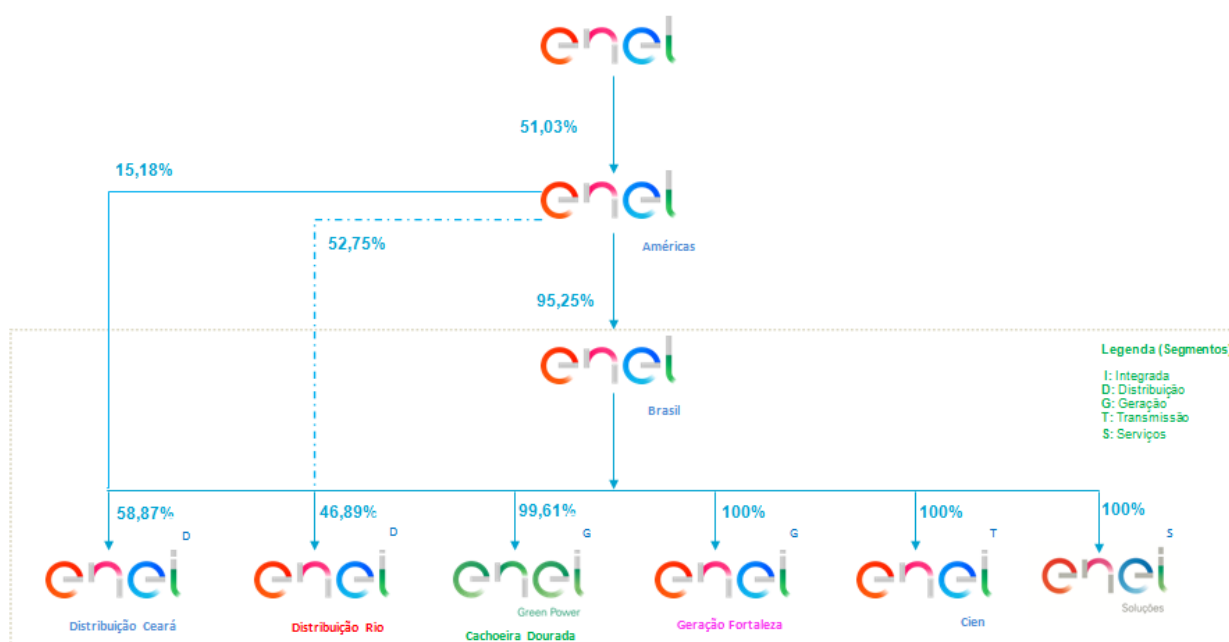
enel

51,03%

15,18%

enel
Américas

52,75%

95,25%

enel
Brasil

Legenda (Segmentos)
I: Integrada
D: Distribuição
G: Geração
T: Transmissão
S: Serviços

58,87%
D
enel
Distribuição Ceará

46,89%
D
enel
Distribuição Rio

99,61%
G
enel
Green Power
Cachoeira Dourada

100%
G
enel
Geração Fortaleza

100%
T
enel
Cien

100%
S
enel
Soluções